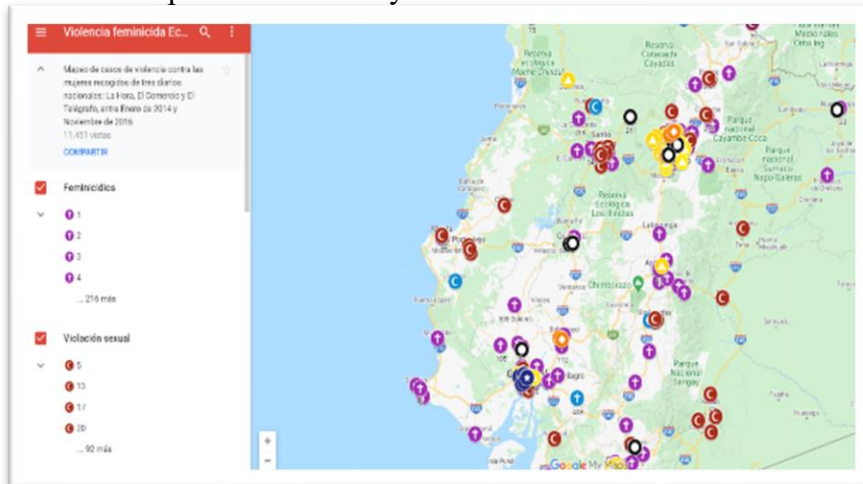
Violencia feminicida Ec...

Mapeo de casos de violencia contra las mujeres recogidos de tres diarios nacionales: La Hora, El Comercio y El Telégrafo, entre Enero de 2014 y Noviembre de 2016

11.451 vistas

COMPARTIR

Feminicidios

1

2

3

4

... 216 más

Violación sexual

5

13

17

20

... 92 más

Reserva Ecológica Mache Chindul

Reserva Ecológica Cotacachi Cayapas

Parque Nacional Cayambe Coca

Parque Nacional Sumaco Napo-Galeras

Reserva Ecológica Los Ilinizas

Latacunga

Chimborazo

Parque Nacional Sangay

Milagro

Google My Maps